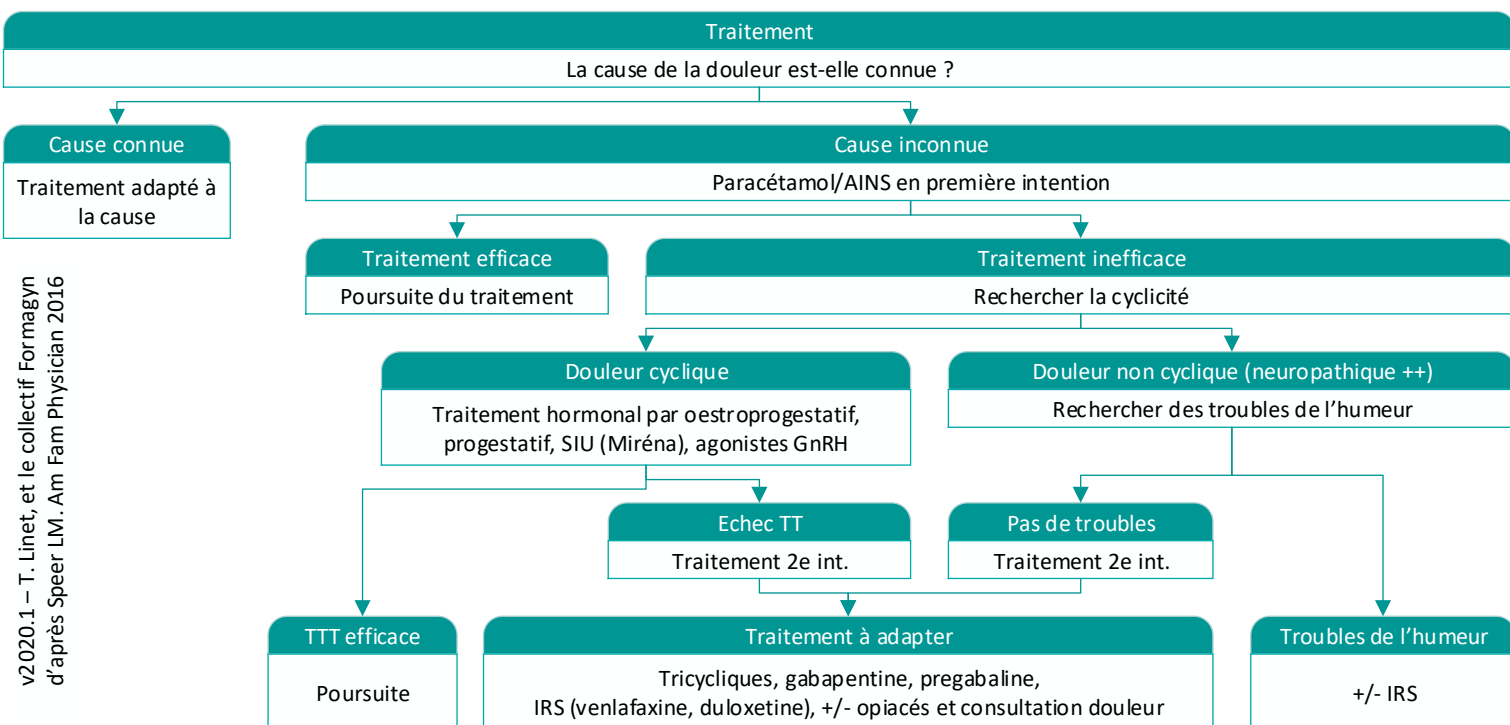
Traitement

La cause de la douleur est-elle connue ?

Cause connue

Traitement adapté à la cause

Cause inconnue

Paracétamol/AINS en première intention

Traitement efficace

Poursuite du traitement

Traitement inefficace

Rechercher la cyclicité

Douleur cyclique

Traitement hormonal par oestroprogestatif, progestatif, SIU (Miréna), agonistes GnRH

Douleur non cyclique (neuropathique ++)

Rechercher des troubles de l'humeur

Echec TT

Traitement 2e int.

Pas de troubles

Traitement 2e int.

TTT efficace

Poursuite

Traitement à adapter

Tricycliques, gabapentine, pregabaline, IRS (venlafaxine, duloxetine), +/- opiacés et consultation douleur

Troubles de l'humeur

+/- IRS

v2020.1 – T. Linet, et le collectif Formagyn d'après Speer LM. Am Fam Physician 2016